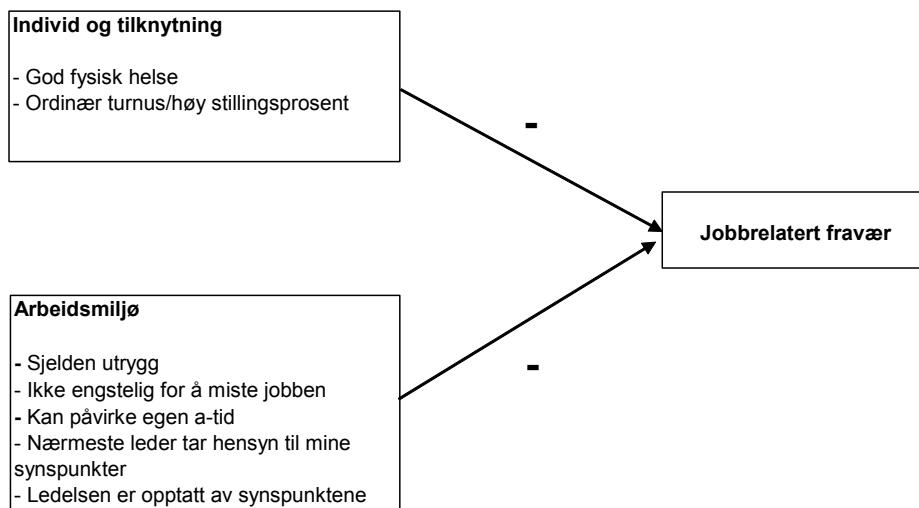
**Individ og tilknytning**

- God fysisk helse
- Ordinær turnus/høy stillingsprosent

-

**Jobbrelatert fravær**

**Arbeidsmiljø**

- Sjelden utrygg
- Ikke engstelig for å miste jobben
- Kan påvirke egen a-tid
- Nærmeste leder tar hensyn til mine synspunkter
- Ledelsen er opptatt av synspunktene

-